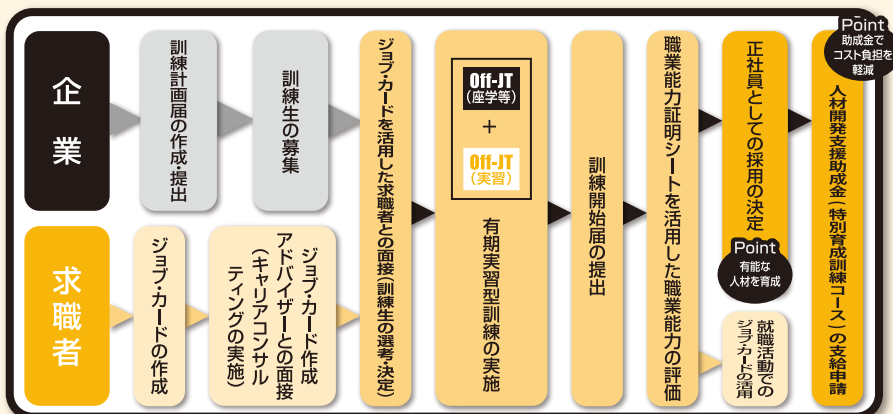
企業

求職者

訓練計画届の作成・提出

訓練生の募集

ジョブ・カードの作成

ジョブ・カード作成アドバイザーとの面接（キャリアコンサルティングの実施）

ジョブ・カードを活用した求職者との面接（訓練生の選考・決定）

Off-JT（座学等）
＋
Off-JT（実習）

有期実習型訓練の実施

訓練開始届の提出

職業能力証明シートを活用した職業能力の評価

正社員としての採用の決定

Point
有能な人材を育成

就職活動でのジョブ・カードの活用

Point
助成金でコスト負担を軽減

人材開発支援助成金（特別育成訓練コース）の支給申請